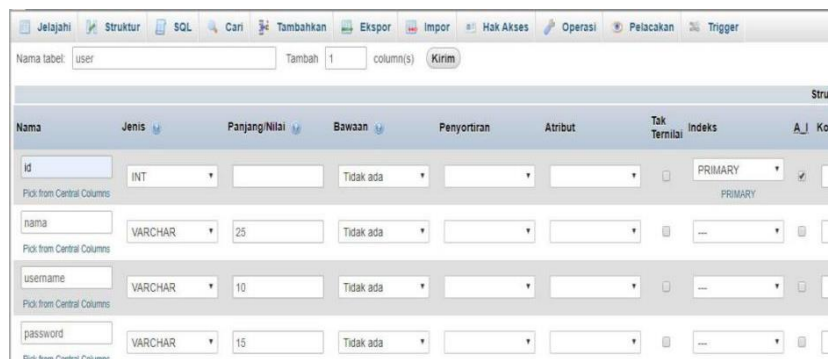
Jelajahi | Struktur | SQL | Cari | Tambahkan | Ekspor | Impor | Hak Akses | Operasi | Pelacakan | Trigger

Nama tabel: user | Tambah 1 column(s) | Kirim

Stru

| Nama | Jenis | Panjang/Nilai | Bawaan | Penyortiran | Atribut | Tak Ternilai | Indeks | A_I | Ko |
|---|---|---|---|---|---|---|---|---|---|
| id Pick from Central Columns | INT | | Tidak ada | | | | PRIMARY PRIMARY | | |
| nama Pick from Central Columns | VARCHAR | 25 | Tidak ada | | | | --- | | |
| username Pick from Central Columns | VARCHAR | 10 | Tidak ada | | | | --- | | |
| password Pick from Central Columns | VARCHAR | 15 | Tidak ada | | | | --- | | |